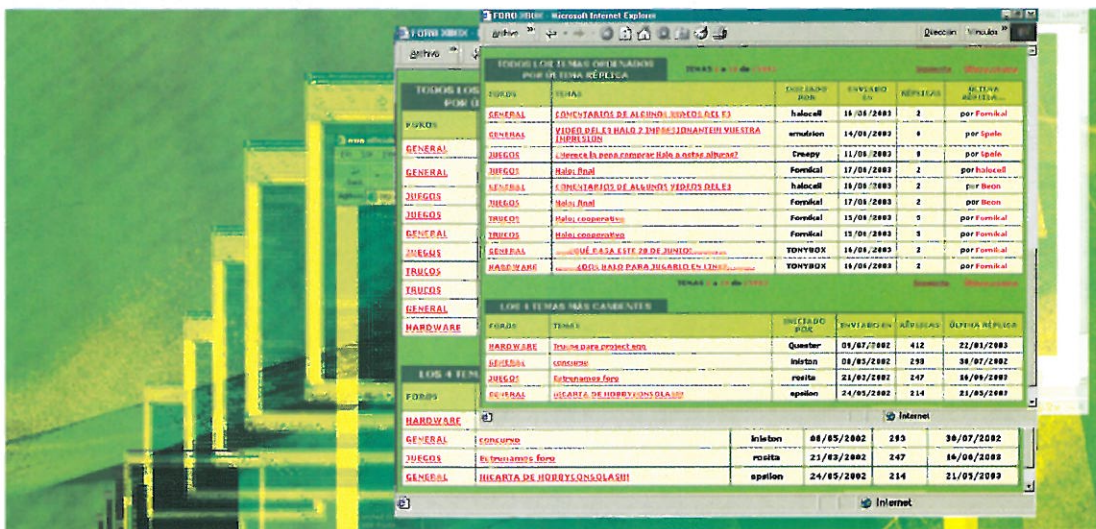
FORO XBOX - Microsoft Internet Explorer

Archivo » Dirección Vínculos »

TODOS LOS TEMAS ORDENADOS POR ÚLTIMA RÉPLICA

TEMAS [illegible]

| FOROS | TEMAS | INICIADO POR | ENVIADO EN | RÉPLICAS | ÚLTIMA RÉPLICA |
|---|---|---|---|---|---|
| GENERAL | COMENTARIOS DE ALGUNOS VIDEOS DEL E3 | halocell | 16/06/2003 | 2 | por Fornikal |
| GENERAL | VIDEO DEL E3 HALO 2 IMPRESIONANTE!!! VUESTRA IMPRESION | emulsion | 14/06/2003 | 6 | por Spolo |
| JUEGOS | ¿Merece la pena comprar Halo a estas alturas? | Creepy | 11/06/2003 | 8 | por Spolo |
| JUEGOS | Halo: final | Fornikal | 17/06/2003 | 2 | por halocell |
| GENERAL | COMENTARIOS DE ALGUNOS VIDEOS DEL E3 | halocell | 16/06/2003 | 2 | por Beon |
| JUEGOS | Halo: final | Fornikal | 17/06/2003 | 2 | por Beon |
| TRUCOS | Halo: cooperativo | Fornikal | 15/06/2003 | 5 | por Fornikal |
| TRUCOS | Halo: cooperativo | Fornikal | 15/06/2003 | 5 | por Fornikal |
| GENERAL | ¿QUÉ PASA ESTE 28 DE JUNIO? | TONYBOX | 16/06/2003 | 2 | por Fornikal |
| HARDWARE | ¿COD. HALO PARA JUGARLO EN LINEA | TONYBOX | 16/06/2003 | 2 | por Fornikal |

TEMAS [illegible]

LOS 4 TEMAS MÁS CALIENTES

| FOROS | TEMAS | INICIADO POR | ENVIADO EN | RÉPLICAS | ÚLTIMA RÉPLICA |
|---|---|---|---|---|---|
| HARDWARE | Trucos para project ego | Quester | 09/07/2002 | 412 | 22/03/2003 |
| GENERAL | concurso | iniston | 08/05/2002 | 293 | 30/07/2002 |
| JUEGOS | Estrenamos foro | rosita | 21/03/2002 | 247 | 16/06/2003 |
| GENERAL | ¡¡CARTA DE HOBBYCONSOLAS!! | epsilon | 24/05/2002 | 214 | 21/05/2003 |

Internet

TODOS LOS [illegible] POR Ú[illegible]

FOROS
GENERAL
GENERAL
JUEGOS
JUEGOS
GENERAL
JUEGOS
TRUCOS
TRUCOS
GENERAL
HARDWARE

LOS 4 TEM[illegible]

FOROS

| HARDWARE | | | | | |
|---|---|---|---|---|---|
| GENERAL | concurso | iniston | 08/05/2002 | 293 | 30/07/2002 |
| JUEGOS | Estrenamos foro | rosita | 21/03/2002 | 247 | 16/06/2003 |
| GENERAL | ¡¡CARTA DE HOBBYCONSOLAS!! | epsilon | 24/05/2002 | 214 | 21/05/2003 |

Internet